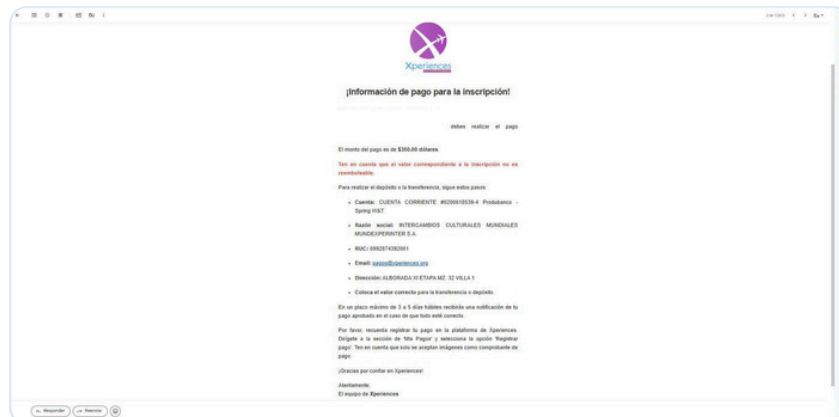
Xperiences

¡Información de pago para la inscripción!

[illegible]

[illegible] debes realizar el pago

El monto del pago es de $300.00 dólares.

Ten en cuenta que el valor correspondiente a la inscripción no es reembolsable.

Para realizar el depósito o la transferencia, sigue estos pasos:

- Cuenta: CUENTA CORRIENTE #0200618539-4 Produbanco - Spring H&T
- Razón social: INTERCAMBIOS CULTURALES MUNDIALES MUNDEXPERINTER S.A.
- RUC: 0992874382001
- Email: pagos@xperiences.org
- Dirección: ALBORADA XI ETAPA MZ. 32 VILLA 1
- Coloca el valor correcto para la transferencia o depósito.

En un plazo máximo de 3 a 5 días hábiles recibirás una notificación de tu pago aprobado en el caso de que todo esté correcto.

Por favor, recuerda registrar tu pago en la plataforma de Xperiences. Dirígete a la sección de 'Mis Pagos' y selecciona la opción 'Registrar pago'. Ten en cuenta que solo se aceptan imágenes como comprobante de pago.

¡Gracias por confiar en Xperiences!

Atentamente,
El equipo de Xperiences

Responder Reenviar